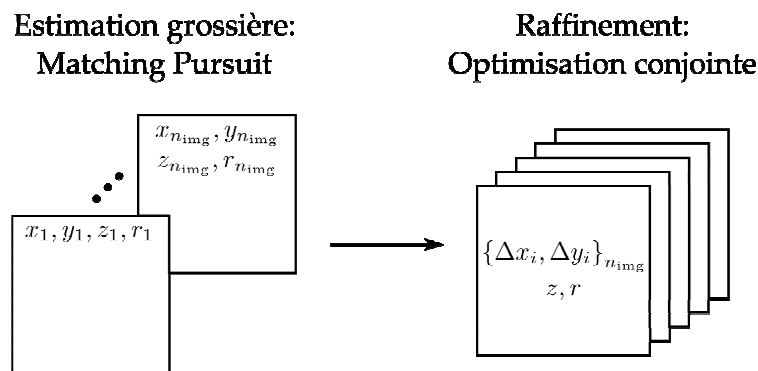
Estimation grossière: Matching Pursuit

$x_{n_{\text{img}}}, y_{n_{\text{img}}}$
$z_{n_{\text{img}}}, r_{n_{\text{img}}}$

$x_1, y_1, z_1, r_1$

Raffinement: Optimisation conjointe

$\{\Delta x_i, \Delta y_i\}_{n_{\text{img}}}$
$z, r$